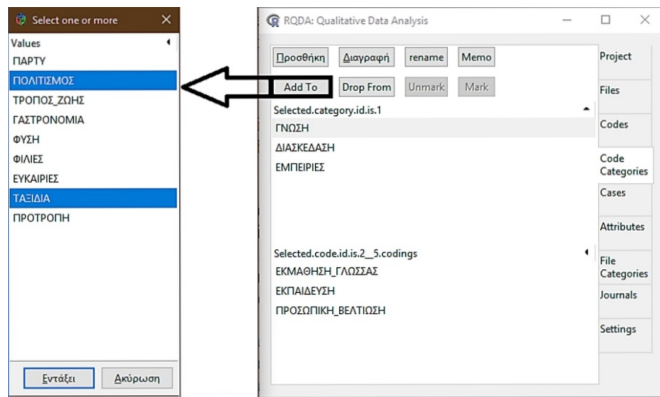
Select one or more

Values
ΠΑΡΤΥ
ΠΟΛΙΤΙΣΜΟΣ
ΤΡΟΠΟΣ_ΖΩΗΣ
ΓΑΣΤΡΟΝΟΜΙΑ
ΦΥΣΗ
ΦΙΛΙΕΣ
ΕΥΚΑΙΡΙΕΣ
ΤΑΞΙΔΙΑ
ΠΡΟΤΡΟΠΗ

Εντάξει
Ακύρωση

RQDA: Qualitative Data Analysis

Προσθήκη
Διαγραφή
rename
Memo
Add To
Drop From
Unmark
Mark

Selected.category.id.is.1
ΓΝΩΣΗ
ΔΙΑΣΚΕΔΑΣΗ
ΕΜΠΕΙΡΙΕΣ

Selected.code.id.is.2__5.codings
ΕΚΜΑΘΗΣΗ_ΓΛΩΣΣΑΣ
ΕΚΠΑΙΔΕΥΣΗ
ΠΡΟΣΩΠΙΚΗ_ΒΕΛΤΙΩΣΗ

Project
Files
Codes
Code Categories
Cases
Attributes
File Categories
Journals
Settings